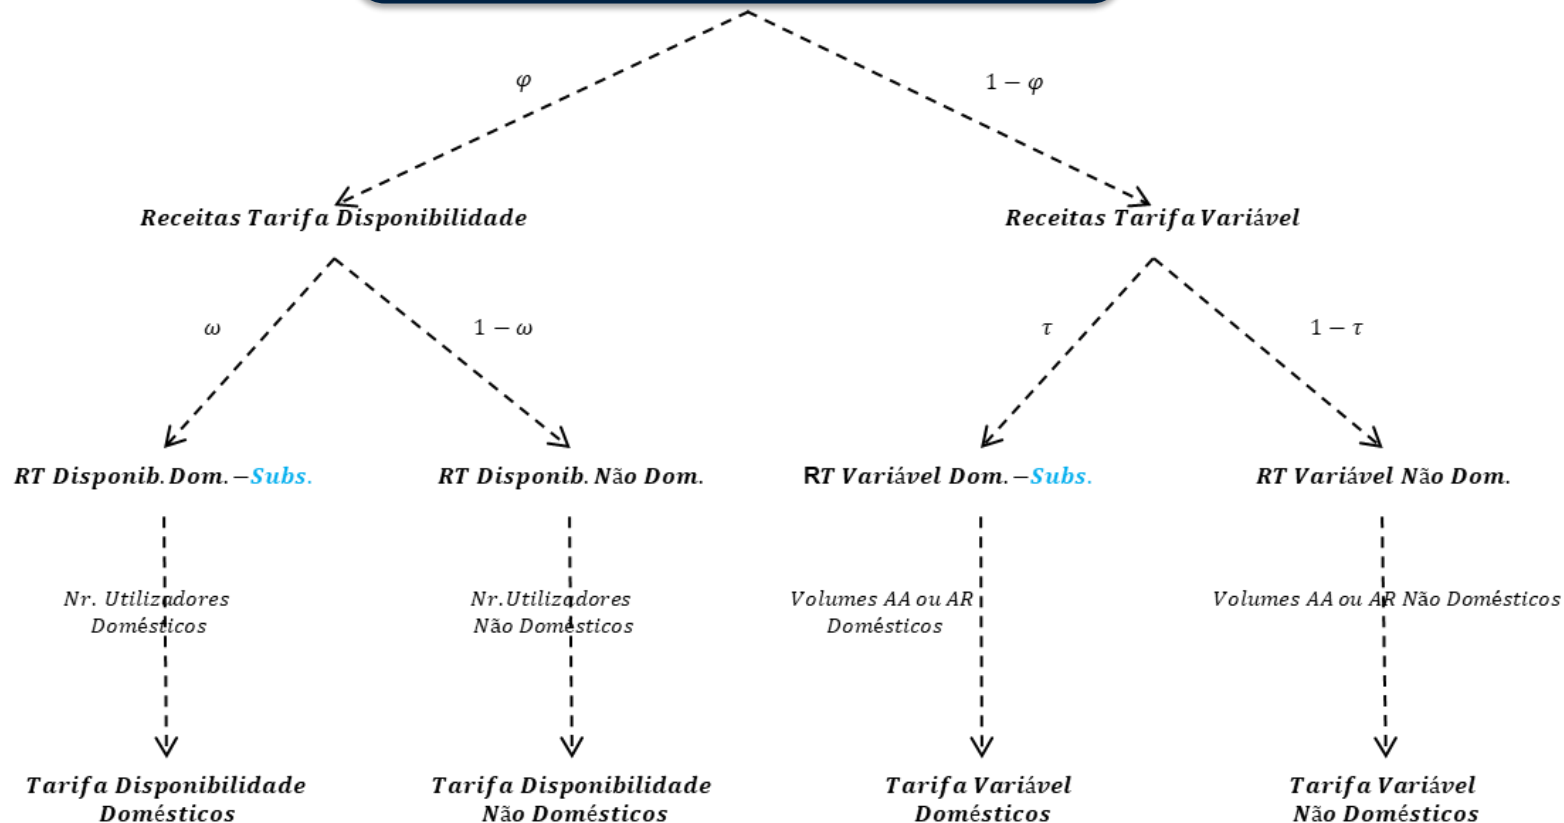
$\varphi$

$1-\varphi$

Receitas Tarifa Disponibilidade

Receitas Tarifa Variável

$\omega$

$1-\omega$

$\tau$

$1-\tau$

RT Disponib. Dom. – Subs.

RT Disponib. Não Dom.

RT Variável Dom. – Subs.

RT Variável Não Dom.

Nr. Utilizadores Domésticos

Nr. Utilizadores Não Domesticos

Volumes AA ou AR Domésticos

Volumes AA ou AR Não Domésticos

Tarifa Disponibilidade Domésticos

Tarifa Disponibilidade Não Domésticos

Tarifa Variável Domésticos

Tarifa Variável Não Domésticos